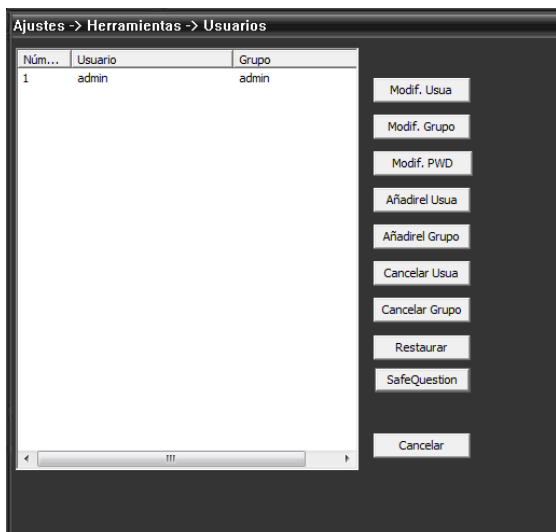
Ajustes -> Herramientas -> Usuarios

| Núm... | Usuario | Grupo |
|---|---|---|
| 1 | admin | admin |

Modif. Usua

Modif. Grupo

Modif. PWD

Añadirel Usua

Añadirel Grupo

Cancelar Usua

Cancelar Grupo

Restaurar

SafeQuestion

Cancelar